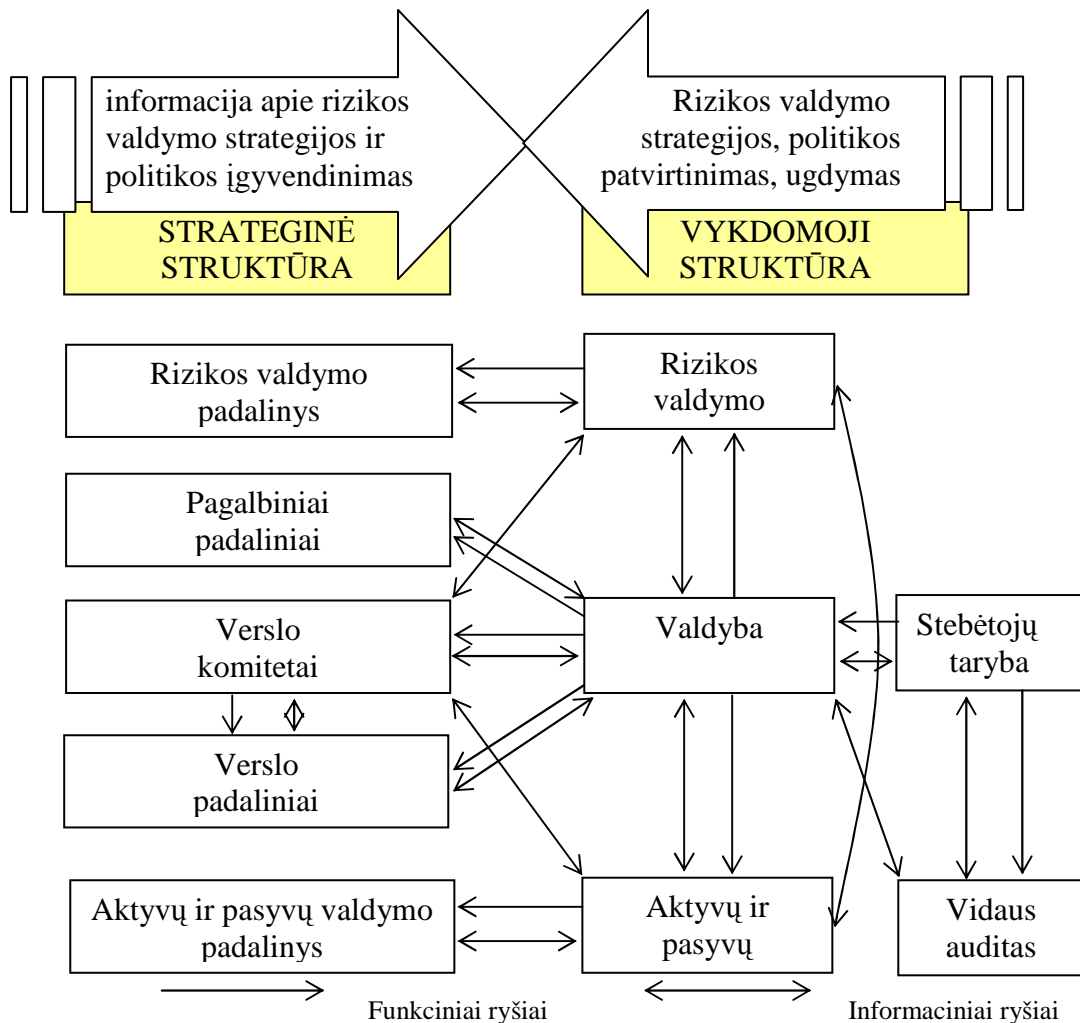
informacija apie rizikos valdymo strategijos ir politikos įgyvendinimas

Rizikos valdymo strategijos, politikos patvirtinimas, ugdymas

STRATEGINĖ STRUKTŪRA

VYKDOMOJI STRUKTŪRA

Rizikos valdymo padalinys

Rizikos valdymo

Pagalbiniai padaliniai

Verslo komitetai

Valdyba

Stebėtojų taryba

Verslo padaliniai

Aktyvų ir pasyvų valdymo padalinys

Aktyvų ir pasyvų

Vidaus auditas

Funkciniai ryšiai

Informaciniai ryšiai